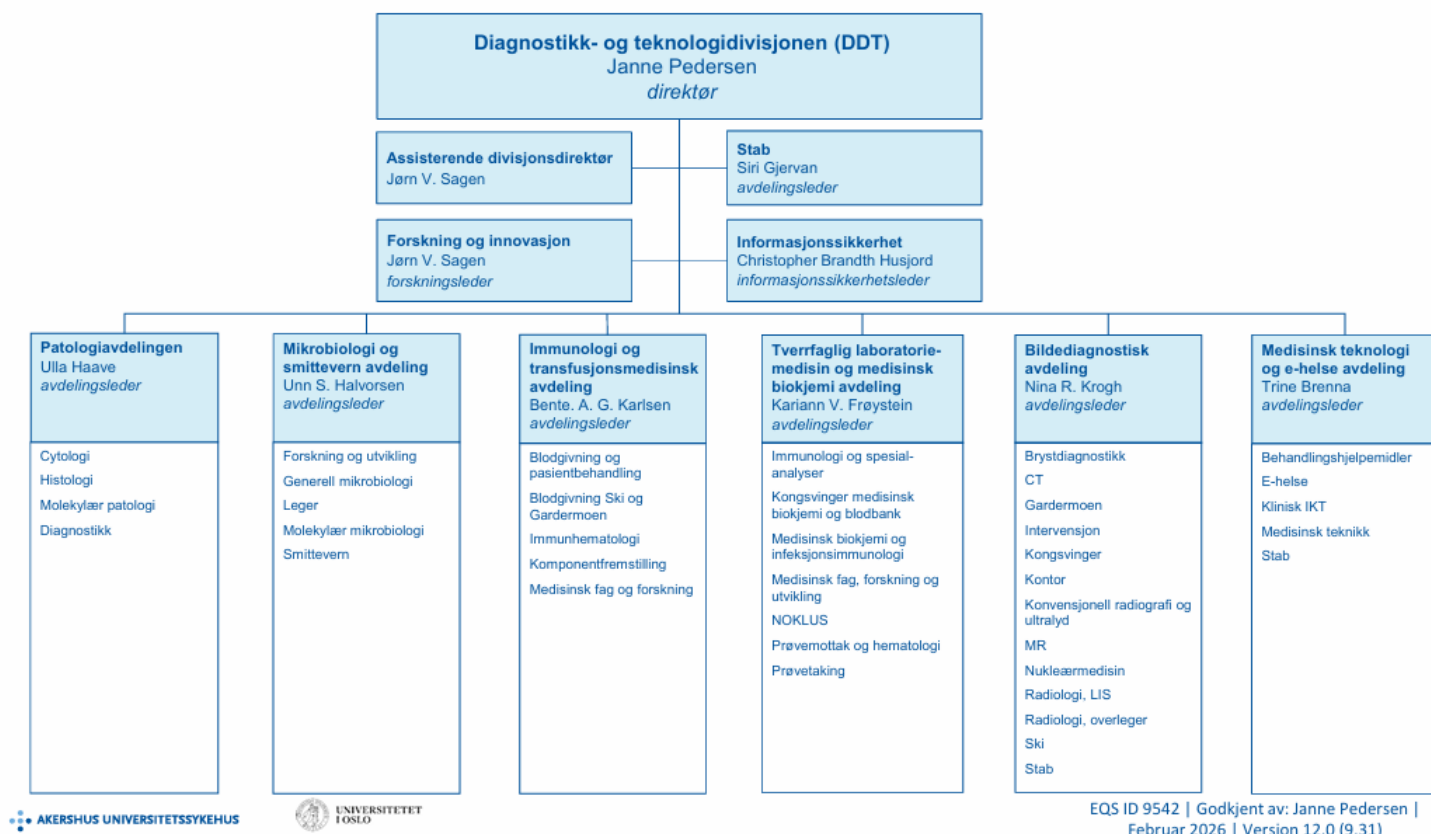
Diagnostikk- og teknologidivisjonen (DDT)
Janne Pedersen
*direktør*

Assisterende divisjonsdirektør
Jørn V. Sagen

Stab
Siri Gjervan
*avdelingsleder*

Forskning og innovasjon
Jørn V. Sagen
*forskningsleder*

Informasjonssikkerhet
Christopher Brandth Husjord
*informasjonssikkerhetsleder*

Patologiavdelingen
Ulla Haave
*avdelingsleder*

Cytologi
Histologi
Molekylær patologi
Diagnostikk

Mikrobiologi og smittevern avdeling
Unn S. Halvorsen
*avdelingsleder*

Forskning og utvikling
Generell mikrobiologi
Leger
Molekylær mikrobiologi
Smittevern

Immunologi og transfusjonsmedisinsk avdeling
Bente. A. G. Karlsen
*avdelingsleder*

Blodgivning og pasientbehandling
Blodgivning Ski og Gardermoen
Immunhematologi
Komponentfremstilling
Medisinsk fag og forskning

Tverrfaglig laboratoriemedisin og medisinsk biokjemi avdeling
Kariann V. Frøystein
*avdelingsleder*

Immunologi og spesialanalyser
Kongsvinger medisinsk biokjemi og blodbank
Medisinsk biokjemi og infeksjonsimmunologi
Medisinsk fag, forskning og utvikling
NOKLUS
Prøvemottak og hematologi
Prøvetaking

Bildediagnostisk avdeling
Nina R. Krogh
*avdelingsleder*

Brystdiagnostikk
CT
Gardermoen
Intervensjon
Kongsvinger
Kontor
Konvensjonell radiografi og ultralyd
MR
Nukleærmedisin
Radiologi, LIS
Radiologi, overleger
Ski
Stab

Medisinsk teknologi og e-helse avdeling
Trine Brenna
*avdelingsleder*

Behandlingshjelpemidler
E-helse
Klinisk IKT
Medisinsk teknikk
Stab

AKERSHUS UNIVERSITETSSYKEHUS
UNIVERSITETET I OSLO

EQS ID 9542 | Godkjent av: Janne Pedersen | Februar 2026 | Version 12.0 (9.31)